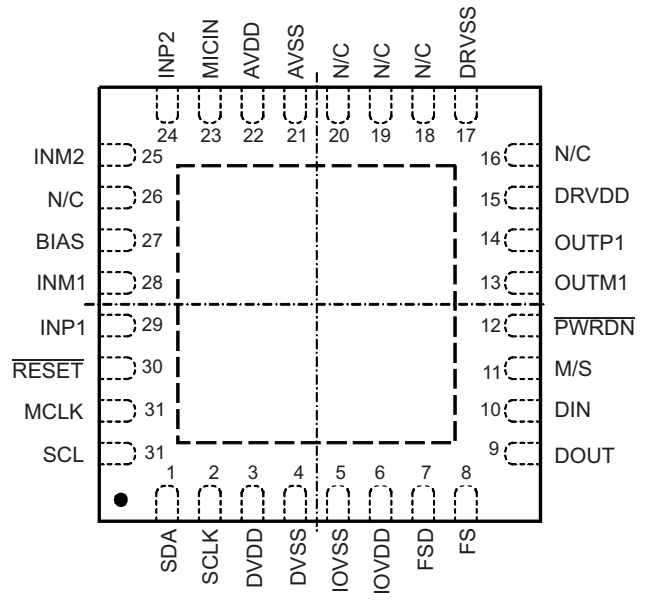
INP2 MICIN AVDD AVSS N/C N/C N/C DRVSS

24 23 22 21 20 19 18 17

INM2 25
N/C 26
BIAS 27
INM1 28
INP1 29
$\overline{RESET}$ 30
MCLK 31
SCL 31

16 N/C
15 DRVDD
14 OUTP1
13 OUTM1
12 $\overline{PWRDN}$
11 M/S
10 DIN
9 DOUT

1 2 3 4 5 6 7 8

SDA SCLK DVDD DVSS IOVSS IOVDD FSD FS